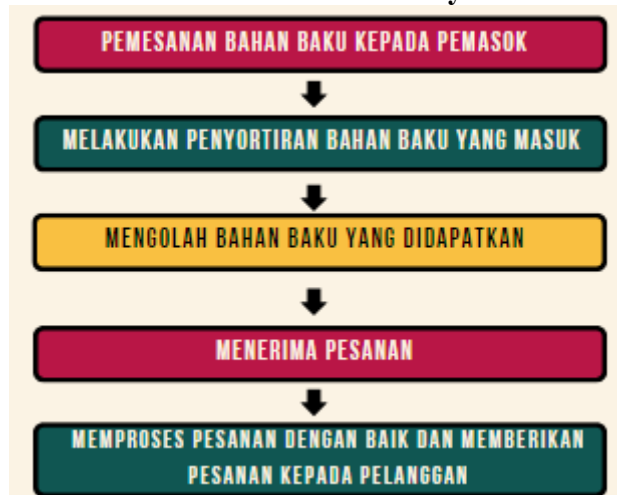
PEMESANAN BAHAN BAKU KEPADA PEMASOK

MELAKUKAN PENYORTIRAN BAHAN BAKU YANG MASUK

MENGOLAH BAHAN BAKU YANG DIDAPATKAN

MENERIMA PESANAN

MEMPROSES PESANAN DENGAN BAIK DAN MEMBERIKAN PESANAN KEPADA PELANGGAN